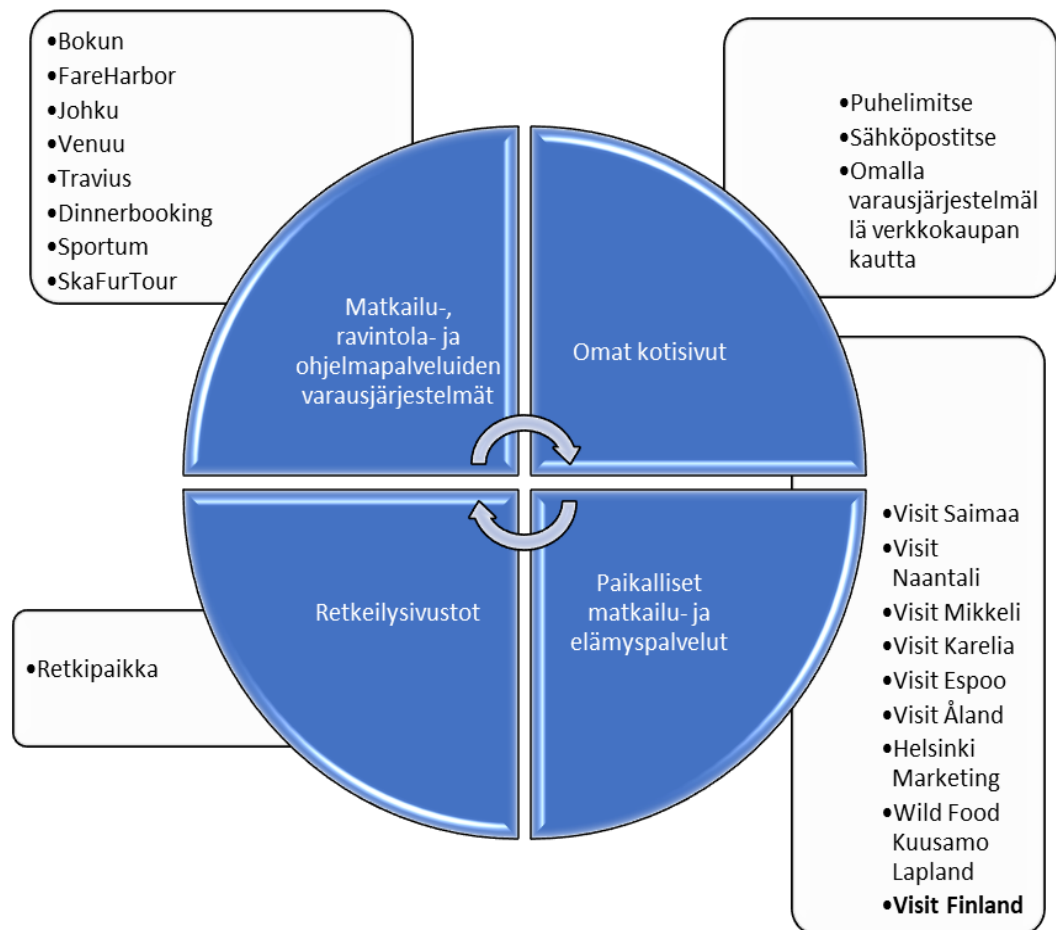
•Bokun
•FareHarbor
•Johku
•Venuu
•Travius
•Dinnerbooking
•Sportum
•SkaFurTour

•Puhelimitse
•Sähköpostitse
•Omalla varausjärjestelmällä verkkokaupan kautta

Matkailu-, ravintola- ja ohjelmapalveluiden varausjärjestelmät

Omat kotisivut

Retkeilysivustot

Paikalliset matkailu- ja elämyspalvelut

•Retkipaikka

•Visit Saimaa
•Visit Naantali
•Visit Mikkeli
•Visit Karelia
•Visit Espoo
•Visit Åland
•Helsinki Marketing
•Wild Food Kuusamo Lapland
•Visit Finland